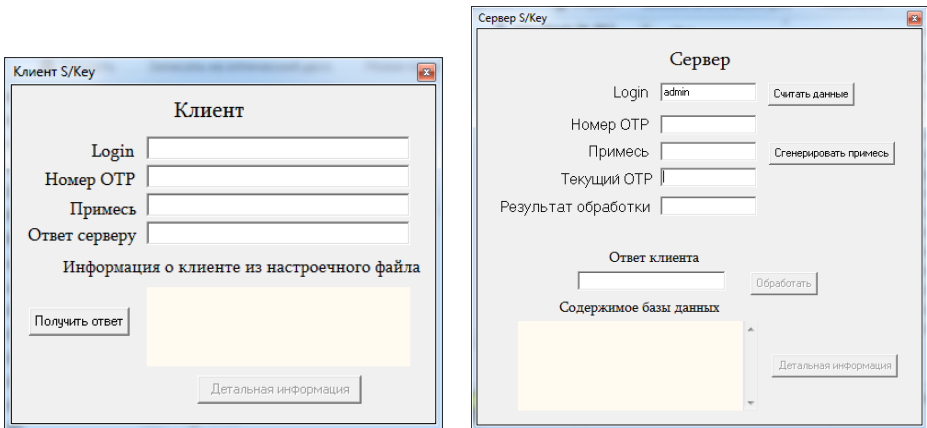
Клиент S/Key

Клиент

Login

Номер OTP

Примесь

Ответ серверу

Информация о клиенте из настроечного файла

Получить ответ

Детальная информация

Сервер S/Key

Сервер

Login admin

Считать данные

Номер OTP

Примесь

Сгенерировать примесь

Текущий OTP

Результат обработки

Ответ клиента

Обработать

Содержимое базы данных

Детальная информация